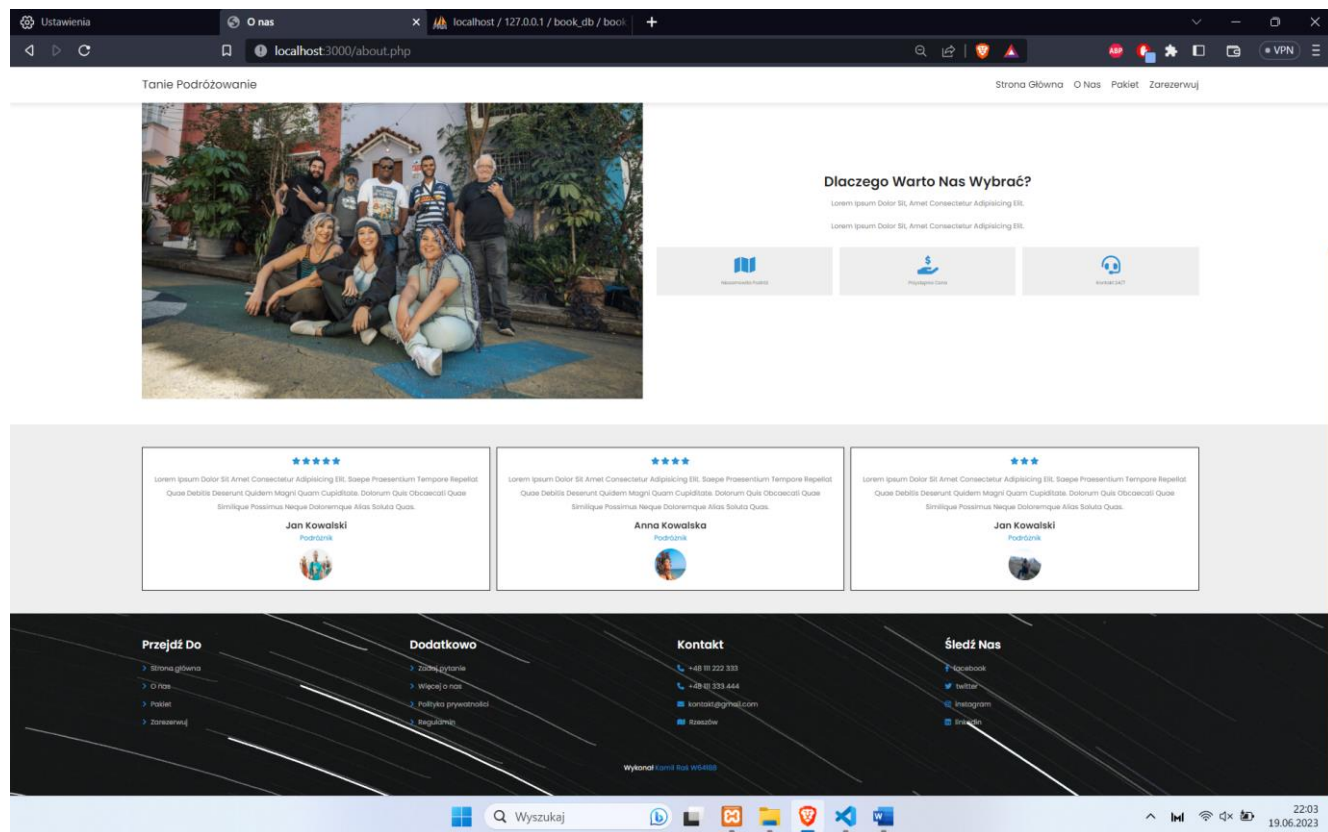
Ustawienia
O nas
localhost / 127.0.0.1 / book_db / book
localhost:3000/about.php
VPN

Tanie Podróżowanie
Strona Główna O Nas Pakiet Zarezerwuj

Dlaczego Warto Nas Wybrać?
Lorem Ipsum Dolor Sit, Amet Consectetur Adipisicing Elit.
Lorem Ipsum Dolor Sit, Amet Consectetur Adipisicing Elit.

Niesamowite Podróż
Przystępne Ceny
Kontakt 24/7

Lorem Ipsum Dolor Sit Amet Consectetur Adipisicing Elit. Saepe Praesentium Tempore Repellat Quae Debitis Deserunt Quidem Magni Quam Cupiditate. Dolorum Quis Obcaecati Quae Similique Possimus Neque Doloremque Alias Soluta Quas.
Jan Kowalski
Podróżnik

Lorem Ipsum Dolor Sit Amet Consectetur Adipisicing Elit. Saepe Praesentium Tempore Repellat Quae Debitis Deserunt Quidem Magni Quam Cupiditate. Dolorum Quis Obcaecati Quae Similique Possimus Neque Doloremque Alias Soluta Quas.
Anna Kowalska
Podróżnik

Lorem Ipsum Dolor Sit Amet Consectetur Adipisicing Elit. Saepe Praesentium Tempore Repellat Quae Debitis Deserunt Quidem Magni Quam Cupiditate. Dolorum Quis Obcaecati Quae Similique Possimus Neque Doloremque Alias Soluta Quas.
Jan Kowalski
Podróżnik

Przejdź Do
> Strona główna
> O nas
> Pakiet
> Zarezerwuj

Dodatkowo
> Zadaj pytanie
> Więcej o nas
> Polityka prywatności
> Regulamin

Kontakt
+48 111 222 333
+48 111 333 444
kontakt@gmail.com
Rzeszów

Śledź Nas
facebook
twitter
instagram
linkedin

Wykonał Kamil Ras W64188

Wyszukaj
22:03
19.06.2023